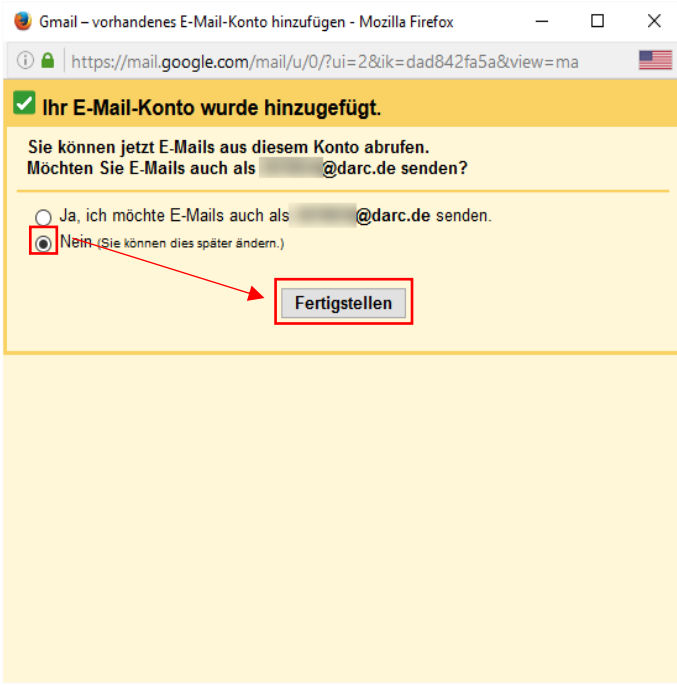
Gmail – vorhandenes E-Mail-Konto hinzufügen - Mozilla Firefox

https://mail.google.com/mail/u/0/?ui=2&ik=dad842fa5a&view=ma

Ihr E-Mail-Konto wurde hinzugefügt.

Sie können jetzt E-Mails aus diesem Konto abrufen.
Möchten Sie E-Mails auch als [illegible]@darc.de senden?

Ja, ich möchte E-Mails auch als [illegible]@darc.de senden.

Nein (Sie können dies später ändern.)

Fertigstellen